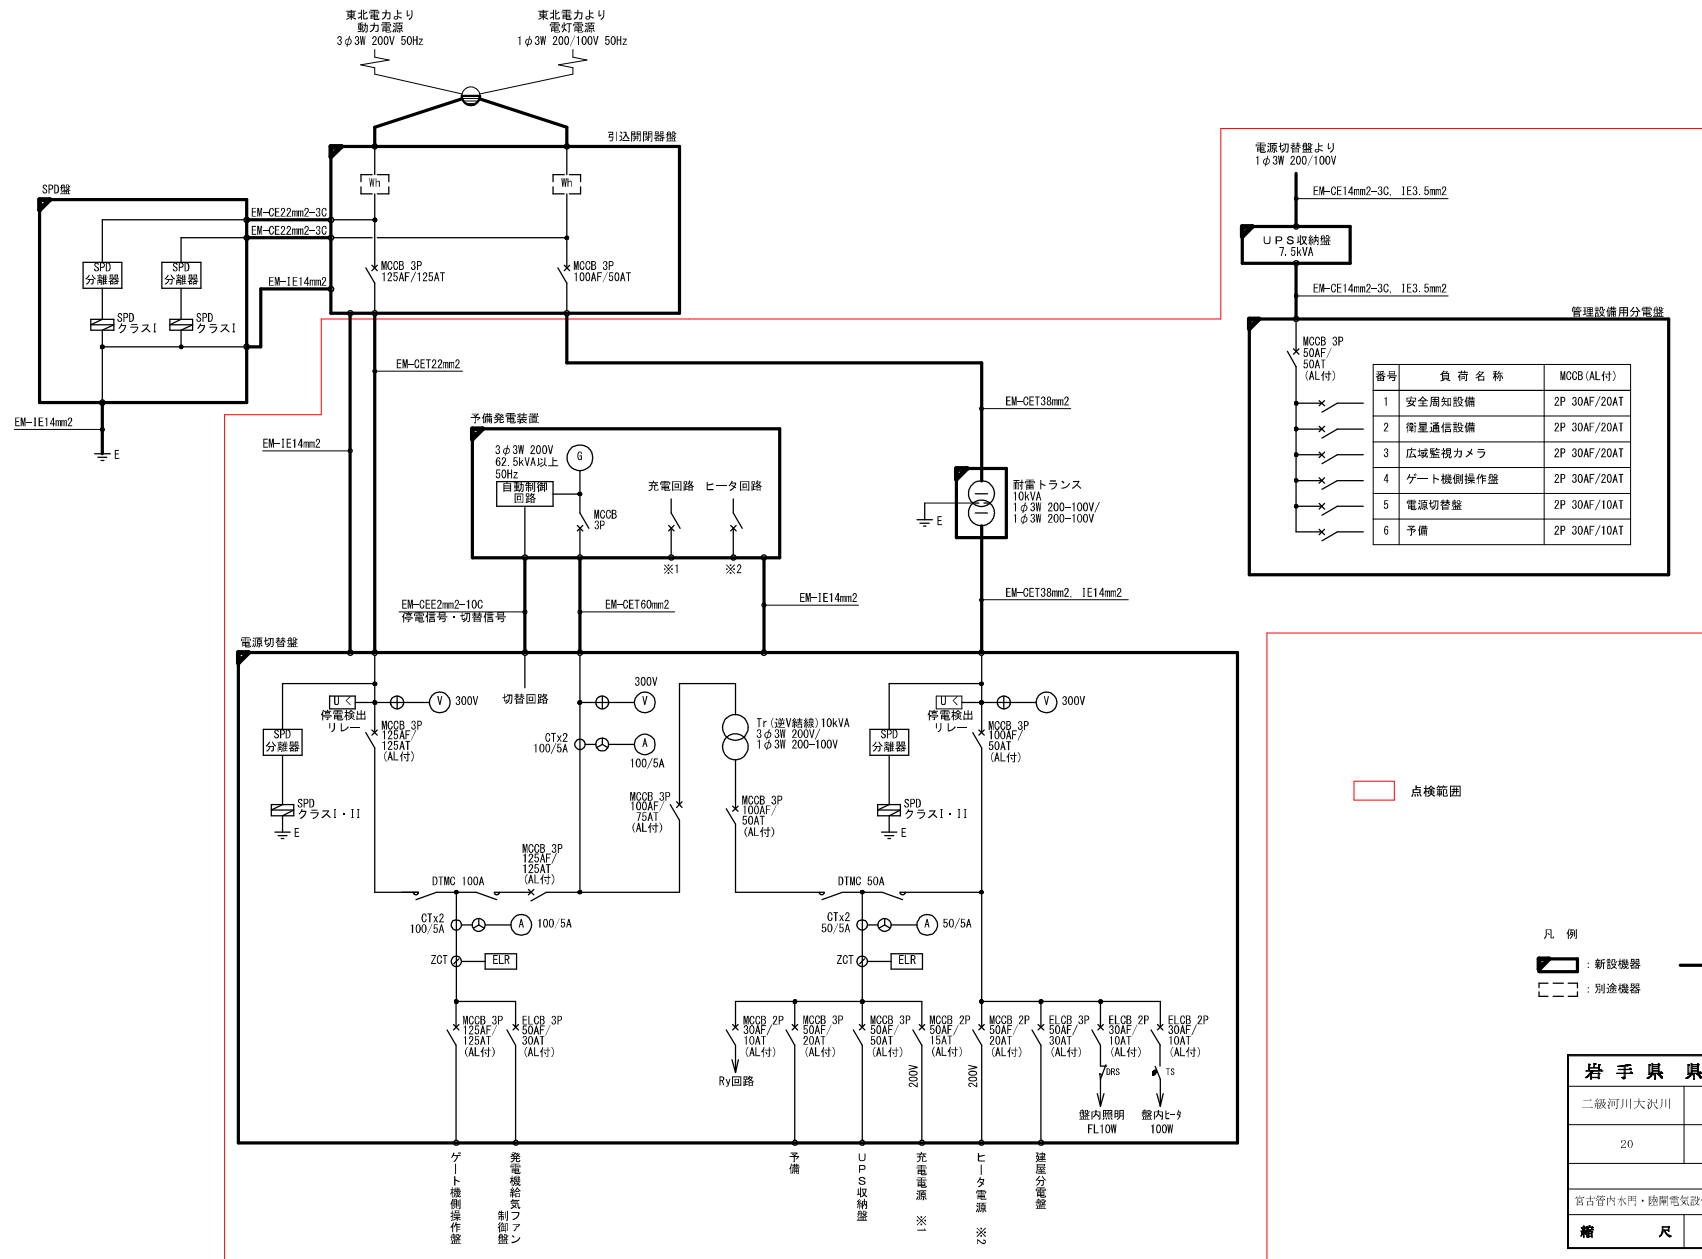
東北電力より
動力電源
3φ3W 200V 50Hz

東北電力より
電灯電源
1φ3W 200/100V 50Hz

引込開閉器盤

Wh

Wh

SPD盤

EM-CE22mm2-3C
EM-CE22mm2-3C
EM-IE14mm2

SPD
分離器

SPD
分離器

SPD
クラスI

SPD
クラスI

MCCB 3P
125AF/125AT

MCCB 3P
100AF/50AT

EM-IE14mm2

E

EM-CET22mm2

EM-IE14mm2

EM-CET38mm2

予備発電装置

3φ3W 200V
62.5kVA以上
50Hz

G

自動制御
回路

MCCB
3P

充電回路 ヒータ回路

※1 ※2

耐雷トランス
10kVA
1φ3W 200-100V/
1φ3W 200-100V

E

EM-CEE2mm2-10C
停電信号・切替信号

EM-CET60mm2

EM-IE14mm2

EM-CET38mm2, IE14mm2

電源切替盤

U<
停電検出
リレー

V 300V

切替回路

300V
V

MCCB 3P
125AF/
125AT
(AL付)

SPD
分離器

SPD
クラスI・II

E

CTx2
100/5A

A
100/5A

MCCB 3P
100AF/
75AT
(AL付)

Tr(逆V結線)10kVA
3φ3W 200V/
1φ3W 200-100V

MCCB 3P
100AF/
50AT
(AL付)

U<
停電検出
リレー

V 300V

MCCB 3P
100AF/
50AT
(AL付)

SPD
分離器

SPD
クラスI・II

E

MCCB 3P
125AF/
125AT
(AL付)

DTMC 100A

DTMC 50A

CTx2
100/5A

A 100/5A

CTx2
50/5A

A 50/5A

ZCT ELR

ZCT ELR

MCCB 3P
125AF/
125AT
(AL付)

ELCB 3P
50AF/
30AT
(AL付)

MCCB 2P
30AF/
10AT
(AL付)

MCCB 3P
50AF/
20AT
(AL付)

MCCB 3P
50AF/
50AT
(AL付)

MCCB 2P
50AF/
15AT
(AL付)

MCCB 2P
50AF/
20AT
(AL付)

ELCB 3P
50AF/
30AT
(AL付)

ELCB 2P
30AF/
10AT
(AL付)

ELCB 2P
30AF/
10AT
(AL付)

Ry回路

200V

200V

DRS

TS

盤内照明
FL10W

盤内ヒータ
100W

ゲート機側操作盤

発電機給気ファン制御盤

予備

UPS収納盤

充電電源 ※1

ヒータ電源 ※2

建屋分電盤

電源切替盤より
1φ3W 200/100V

EM-CE14mm2-3C, IE3.5mm2

UPS収納盤
7.5kVA

EM-CE14mm2-3C, IE3.5mm2

管理設備用分電盤

MCCB 3P
50AF/
50AT
(AL付)

| 番号 | 負荷名称 | MCCB(AL付) |
|---|---|---|
| 1 | 安全周知設備 | 2P 30AF/20AT |
| 2 | 衛星通信設備 | 2P 30AF/20AT |
| 3 | 広域監視カメラ | 2P 30AF/20AT |
| 4 | ゲート機側操作盤 | 2P 30AF/20AT |
| 5 | 電源切替盤 | 2P 30AF/10AT |
| 6 | 予備 | 2P 30AF/10AT |

点検範囲

凡例

: 新設機器

: 別途機器

岩手県 県

二級河川大沢川

20

宮古管内水門・陸閘電気設

縮 尺